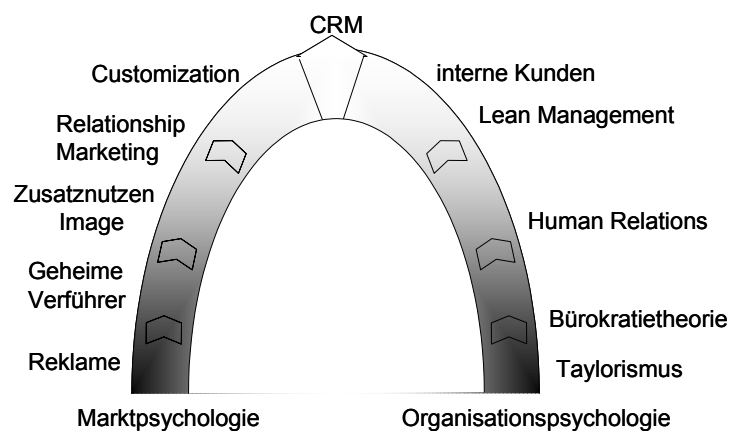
CRM

Customization

Relationship Marketing

Zusatznutzen Image

Geheime Verführer

Reklame

Marktpsychologie

interne Kunden

Lean Management

Human Relations

Bürokratietheorie

Taylorismus

Organisationspsychologie